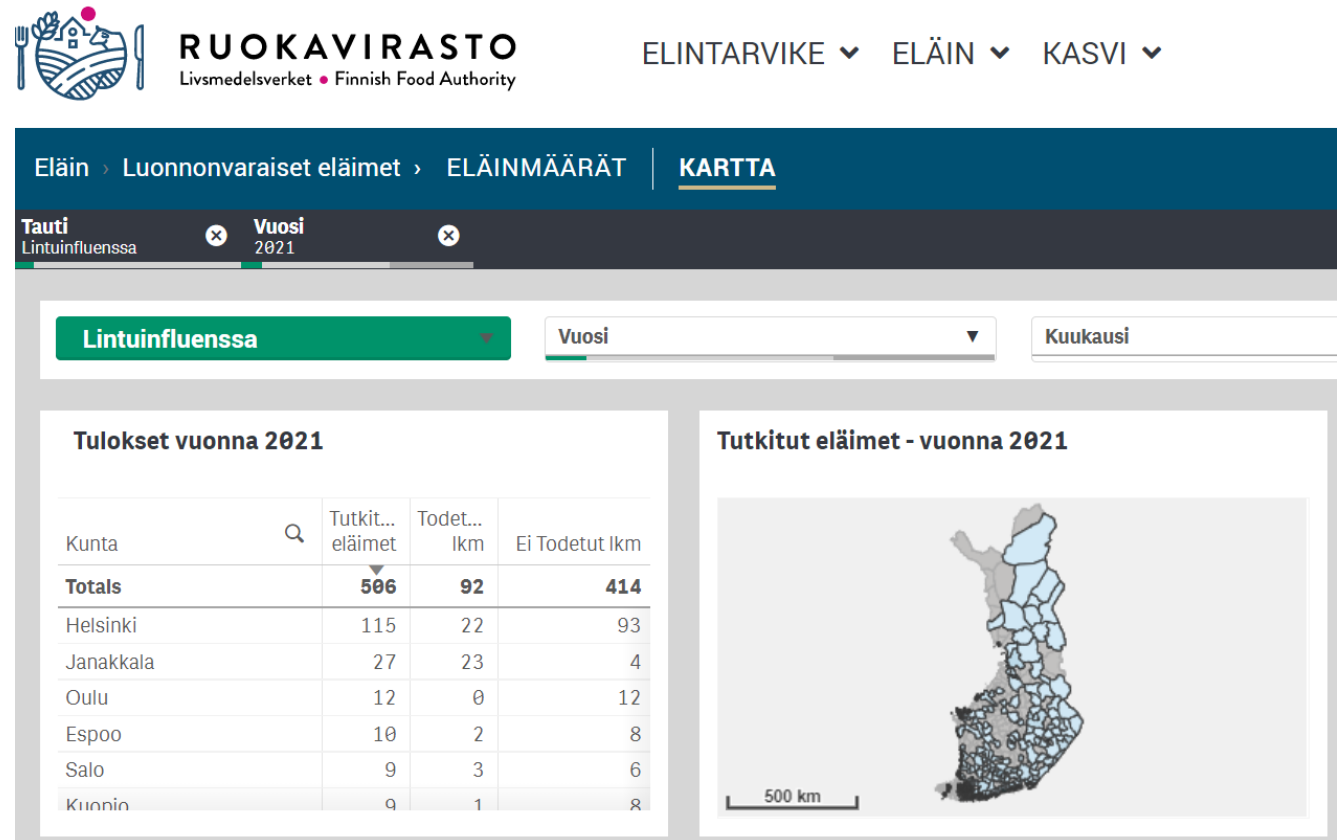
RUOKAVIRASTO
Livsmedelsverket • Finnish Food Authority

ELINTARVIKE ELÄIN KASVI

Eläin › Luonnonvaraiset eläimet › ELÄINMÄÄRÄT | KARTTA

Tauti
Lintuinfluenssa

Vuosi
2021

Lintuinfluenssa

Vuosi

Kuukausi

Tulokset vuonna 2021

| Kunta | Tutkit... eläimet | Todet... lkm | Ei Todetut lkm |
|---|---|---|---|
| Totals | 506 | 92 | 414 |
| Helsinki | 115 | 22 | 93 |
| Janakkala | 27 | 23 | 4 |
| Oulu | 12 | 0 | 12 |
| Espoo | 10 | 2 | 8 |
| Salo | 9 | 3 | 6 |
| Kuopio | 9 | 1 | 8 |

Tutkitut eläimet - vuonna 2021

500 km